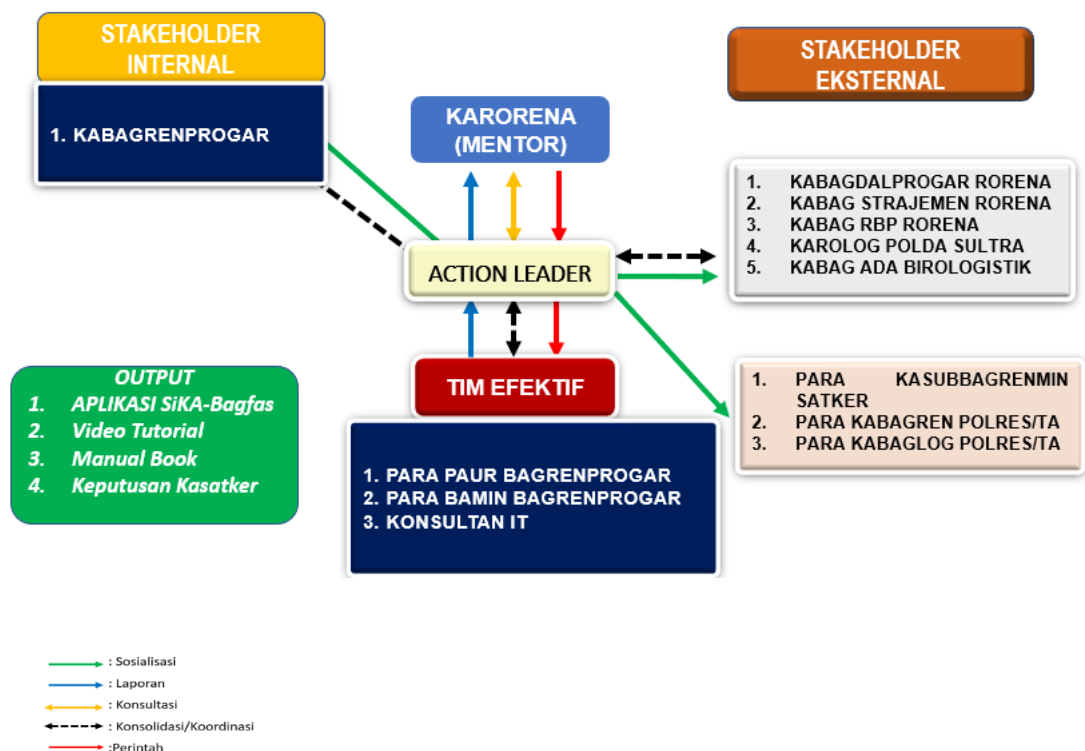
STAKEHOLDER INTERNAL

1. KABAGRENPROGAR

KARORENA (MENTOR)

STAKEHOLDER EKSTERNAL

1. KABAGDALPROGAR RORENA
2. KABAG STRAJEMEN RORENA
3. KABAG RBP RORENA
4. KAROLOG POLDA SULTRA
5. KABAG ADA BIROLOGISTIK

ACTION LEADER

OUTPUT
1. APLIKASI SiKA-Bagfas
2. Video Tutorial
3. Manual Book
4. Keputusan Kasatker

TIM EFEKTIF

1. PARA KASUBBAGRENMIN SATKER
2. PARA KABAGREN POLRES/TA
3. PARA KABAGLOG POLRES/TA

1. PARA PAUR BAGRENPROGAR
2. PARA BAMIN BAGRENPROGAR
3. KONSULTAN IT

: Sosialisasi
: Laporan
: Konsultasi
: Konsolidasi/Koordinasi
:Perintah